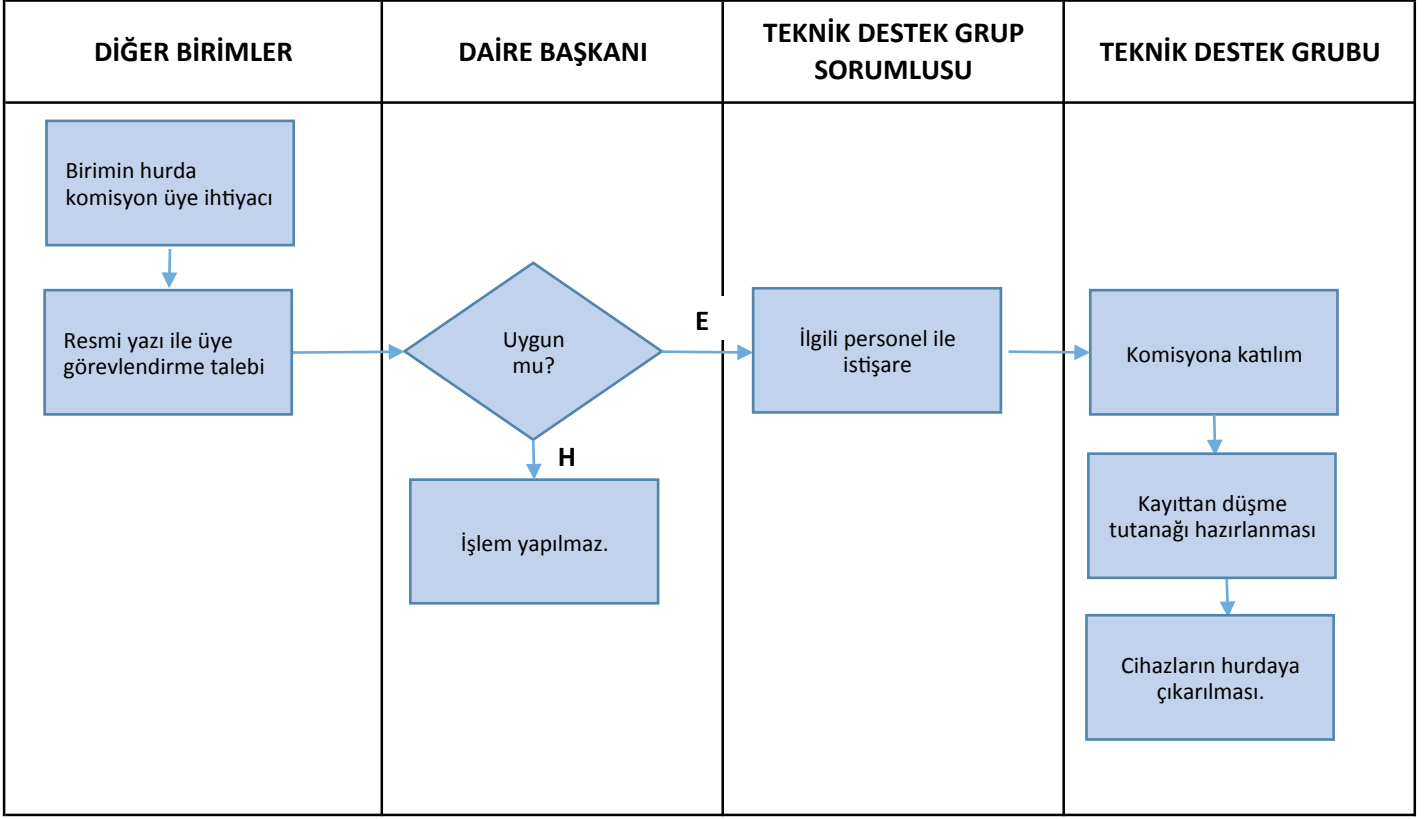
| DİĞER BİRİMLER | DAİRE BAŞKANI | TEKNİK DESTEK GRUP SORUMLUSU | TEKNİK DESTEK GRUBU |
|---|---|---|---|

Birimin hurda komisyon üye ihtiyacı

Resmi yazı ile üye görevlendirme talebi

Uygun mu?

E

H

İşlem yapılmaz.

İlgili personel ile istişare

Komisyona katılım

Kayıttan düşme tutanağı hazırlanması

Cihazların hurdaya çıkarılması.